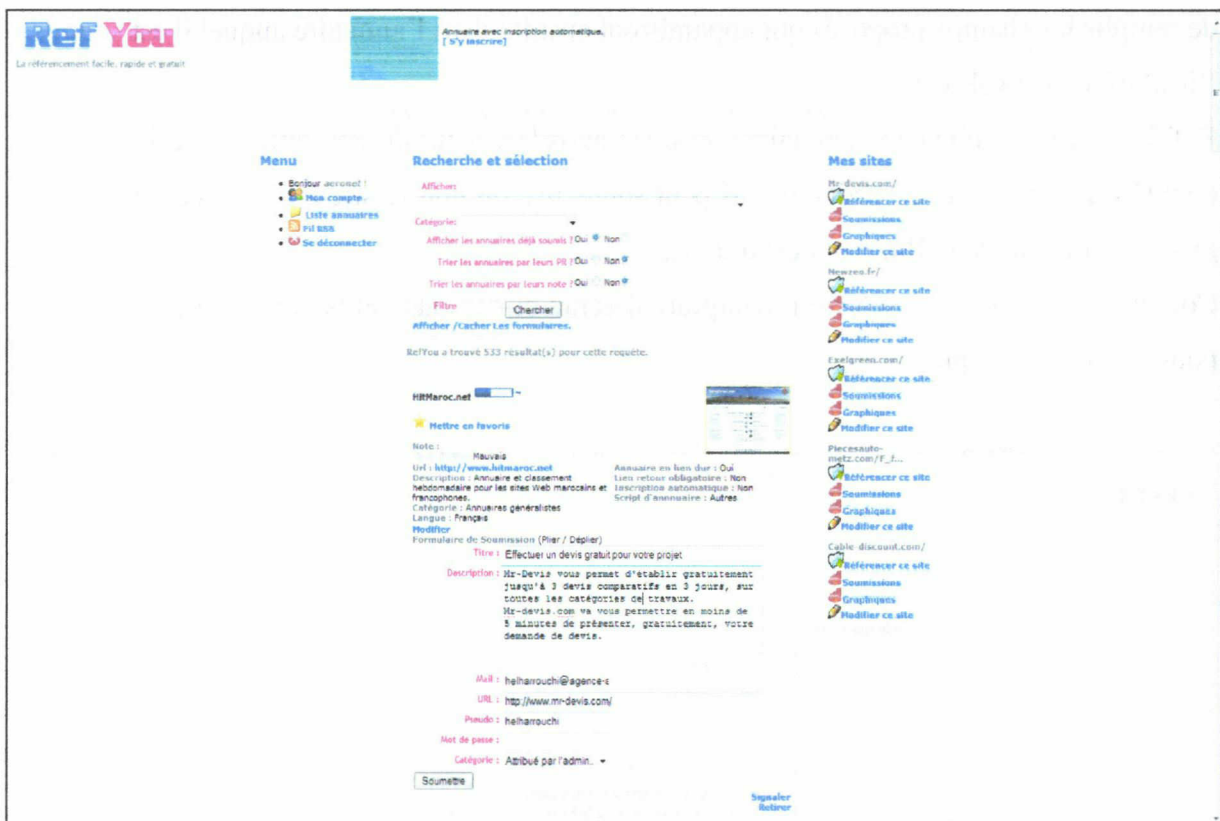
Ref You
La référencement facile, rapide et gratuit

Annuaire avec inscription automatique.
[ S'y inscrire]

Menu
• Bonjour acronet !
• Mon compte
• Liste annuaires
• Fil RSS
• Se déconnecter

Recherche et sélection
Afficher:
Catégorie:
Afficher les annuaires déjà soumis ? Oui Non
Trier les annuaires par leurs PR ? Oui Non
Trier les annuaires par leurs note ? Oui Non
Filtre Chercher
Afficher /Cacher Les formulaires.

RefYou a trouvé 533 résultat(s) pour cette requête.

HRMaroc.net
Mettre en favoris
Note :
Mauvais
Url : http://www.hrmaroc.net
Description : Annuaire et classement hebdomadaire pour les sites Web marocains et francophones.
Catégorie : Annuaires généralistes
Langue : Français
Modifier
Annuaire en lien dur : Oui
Lien retour obligatoire : Non
Inscription automatique : Non
Script d'annuaire : Autres
Formulaire de Soumission (Plier / Déplier)
Titre : Effectuer un devis gratuit pour votre projet
Description : Mr-Devis vous permet d'établir gratuitement jusqu'à 3 devis comparatifs en 3 jours, sur toutes les catégories de travaux.
Mr-devis.com va vous permettre en moins de 5 minutes de présenter, gratuitement, votre demande de devis.
Mail : helharrouchi@agence-
URL : http://www.mr-devis.com/
Pseudo : helharrouchi
Mot de passe :
Catégorie : Attribué par l'admin..
Soumettre
Signaler
Retirer

Mes sites
Mr-devis.com/
Référencer ce site
Soumissions
Graphiques
Modifier ce site
Newzeo.fr/
Référencer ce site
Soumissions
Graphiques
Modifier ce site
Exelgreen.com/
Référencer ce site
Soumissions
Graphiques
Modifier ce site
Piecesauto-metz.com/F_I...
Référencer ce site
Soumissions
Graphiques
Modifier ce site
Cable-discount.com/
Référencer ce site
Soumissions
Graphiques
Modifier ce site